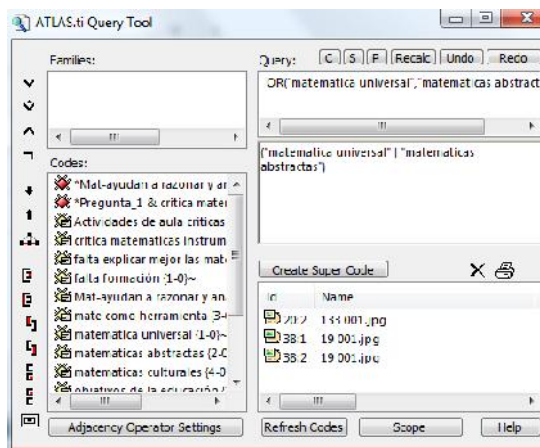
ATLAS.ti Query Tool

Families:

Query: C S F Recalc Undo Reco

OR("matematica universal","matematicas abstract

("matematica universal" | "matematicas abstractas")

Codes:
*Mat-ayudan a razonar y ar
*Pregunta_1 & critica mater
Actividades de aula criticas
critica matematicas instrum
falta explicar mejor las mat
falta formación {1-0}~
Mat-ayudan a razonar y an
mate como herramienta {3-
matematica universal {1-0}~
matematicas abstractas {2-0
matematicas culturales {4-0
objetivos de la educación /

Create Super Code

Id Name
2:2 13 001.jpg
38:1 19 001.jpg
38:2 19 001.jpg

Adjacency Operator Settings
Refresh Codes
Scope
Help